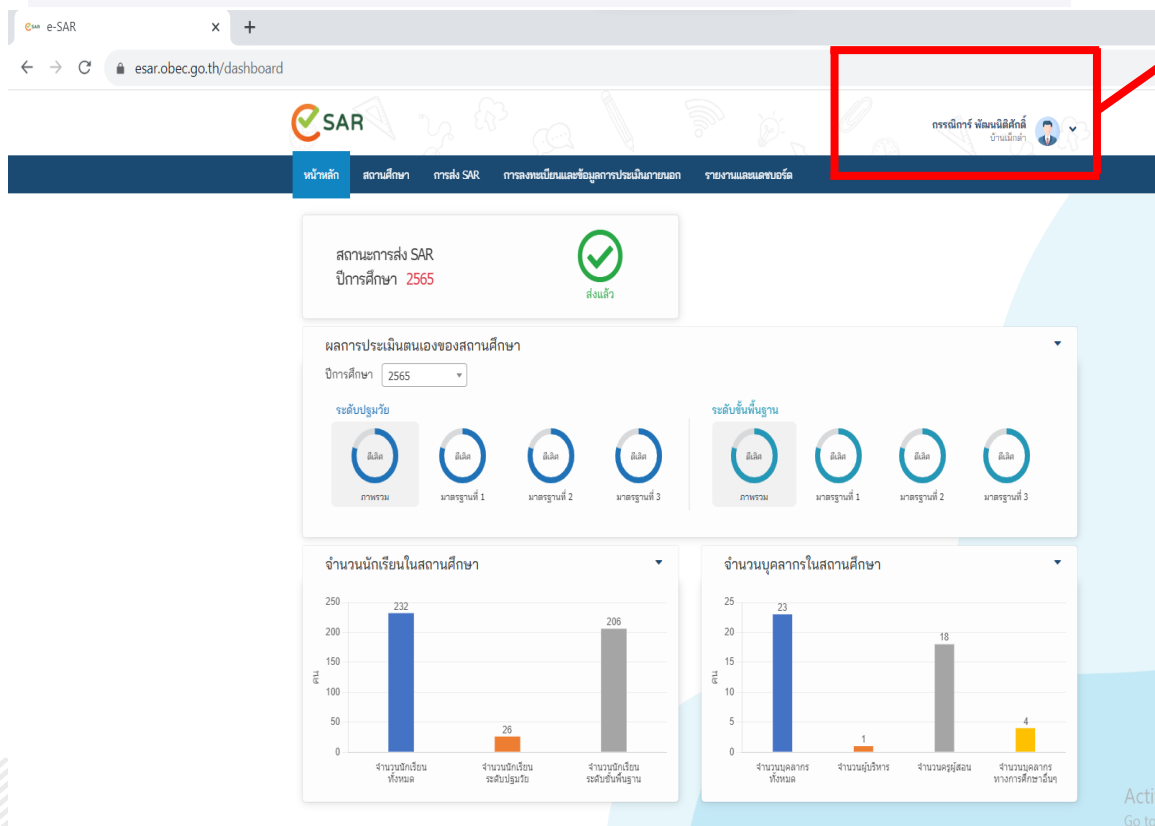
e-SAR
esar.obec.go.th/dashboard

SAR

กรรณิการ์ พัฒนนิติศักดิ์
บ้านเม็กดำ

หน้าหลัก สถานศึกษา การส่ง SAR การลงทะเบียนและข้อมูลการประเมินภายนอก รายงานและแดชบอร์ด

สถานะการส่ง SAR
ปีการศึกษา 2565
ส่งแล้ว

ผลการประเมินตนเองของสถานศึกษา
ปีการศึกษา 2565

ระดับปฐมวัย
ดีเลิศ ภาพรวม
ดีเลิศ มาตรฐานที่ 1
ดีเลิศ มาตรฐานที่ 2
ดีเลิศ มาตรฐานที่ 3

ระดับขั้นพื้นฐาน
ดีเลิศ ภาพรวม
ดีเลิศ มาตรฐานที่ 1
ดีเลิศ มาตรฐานที่ 2
ดีเลิศ มาตรฐานที่ 3

จำนวนนักเรียนในสถานศึกษา
250
200
150
100
50
0
คน
232
26
206
จำนวนนักเรียนทั้งหมด
จำนวนนักเรียนระดับปฐมวัย
จำนวนนักเรียนระดับขั้นพื้นฐาน

จำนวนบุคลากรในสถานศึกษา
25
20
15
10
5
0
คน
23
1
18
4
จำนวนบุคลากรทั้งหมด
จำนวนผู้บริหาร
จำนวนครูผู้สอน
จำนวนบุคลากรทางการศึกษาอื่นๆ

Acti
Go to